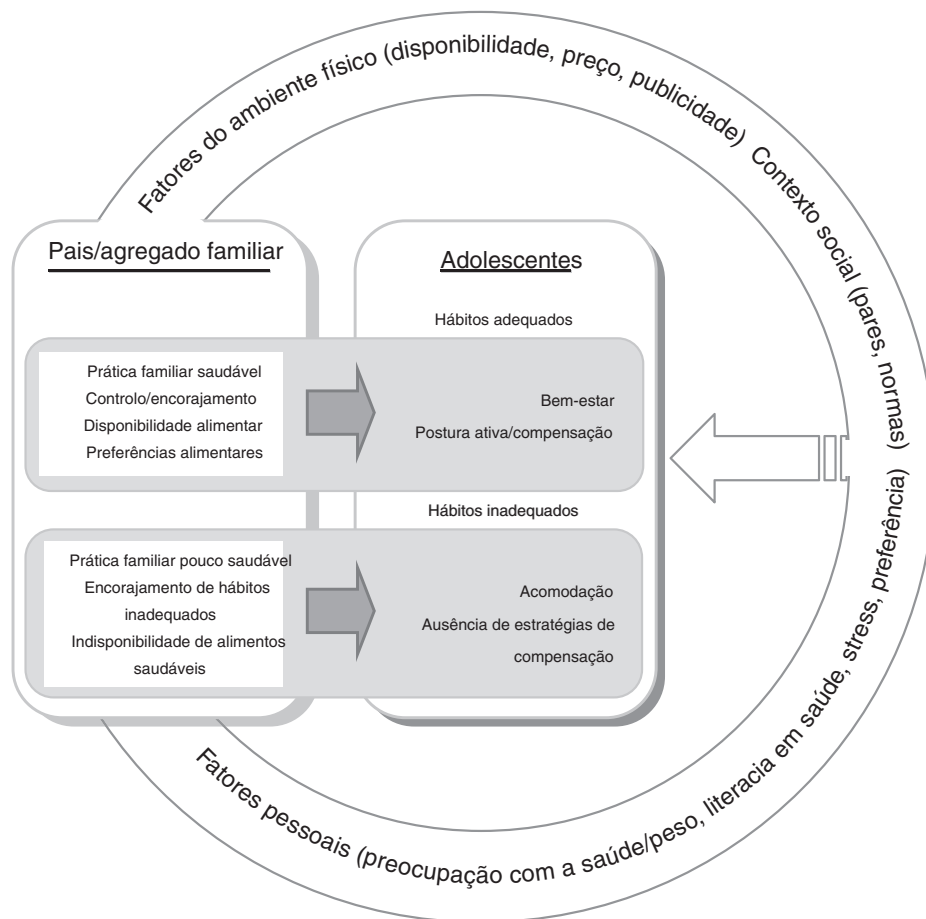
Fatores do ambiente físico (disponibilidade, preço, publicidade) Contexto social (pares, normas)

Pais/agregado familiar

Adolescentes

Hábitos adequados

Prática familiar saudável
Controlo/encorajamento
Disponibilidade alimentar
Preferências alimentares

Bem-estar
Postura ativa/compensação

Hábitos inadequados

Prática familiar pouco saudável
Encorajamento de hábitos inadequados
Indisponibilidade de alimentos saudáveis

Acomodação
Ausência de estratégias de compensação

Fatores pessoais (preocupação com a saúde/peso, literacia em saúde, stress, preferência)